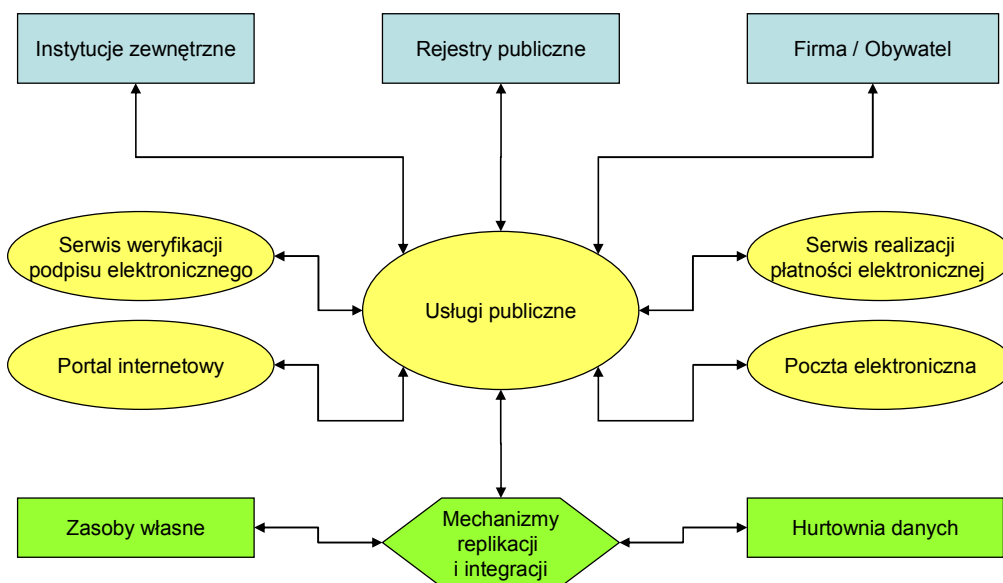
Instytucje zewnętrzne

Rejestry publiczne

Firma / Obywatel

Serwis weryfikacji podpisu elektronicznego

Usługi publiczne

Serwis realizacji płatności elektronicznej

Portal internetowy

Poczta elektroniczna

Zasoby własne

Mechanizmy replikacji i integracji

Hurtownia danych